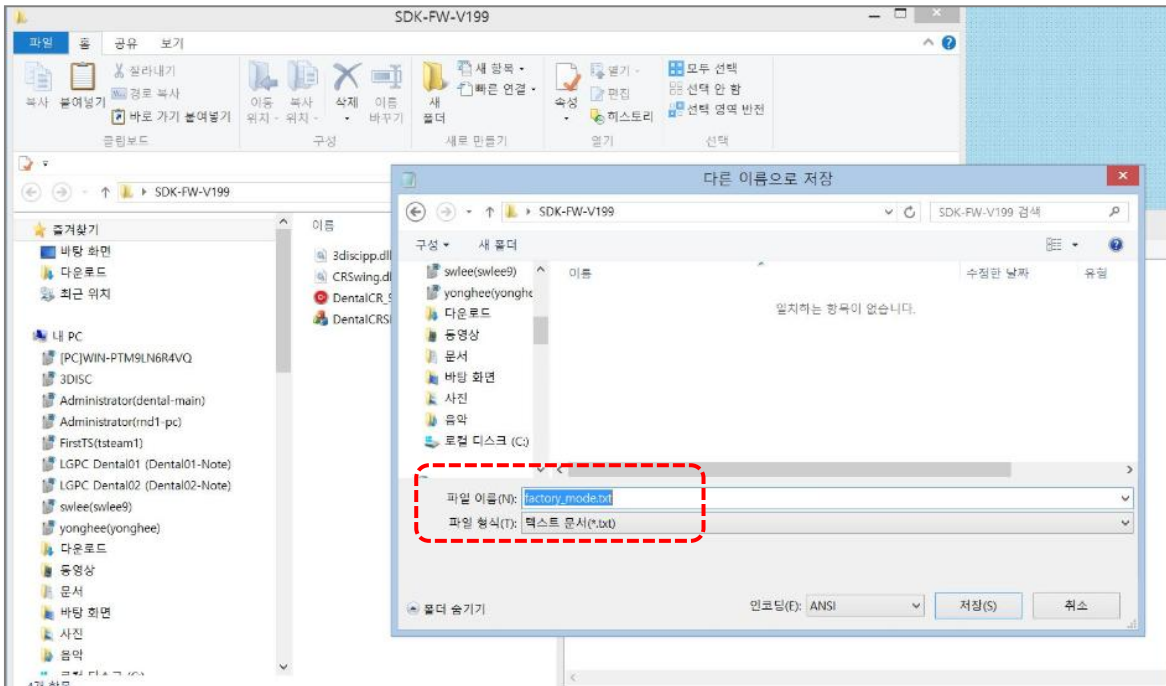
SDK-FW-V199

파일 홈 공유 보기

복사 붙여넣기 잘라내기 경로 복사 바로 가기 붙여넣기 클립보드

이동 위치 복사 위치 삭제 이름 바꾸기 구성

새 폴더 새 항목 빠른 연결 새로 만들기

속성 열기 편집 히스토리 열기

모두 선택 선택 안 함 선택 영역 반전 선택

SDK-FW-V199

즐겨찾기
바탕 화면
다운로드
최근 위치

내 PC
[PC]WIN-PTM9LN6R4VQ
3DISC
Administrator(dental-main)
Administrator(rnd1-pc)
FirstTS(tsteam1)
LGPC Dental01 (Dental01-Note)
LGPC Dental02 (Dental02-Note)
swlee(swlee9)
yonghee(yonghee)
다운로드
동영상
문서
바탕 화면
사진
음악

이름
3discipp.dll
CRSwing.dl
DentalCR_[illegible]
DentalCRS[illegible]

4개 항목

다른 이름으로 저장

SDK-FW-V199
SDK-FW-V199 검색

구성 새 폴더

swlee(swlee9)
yonghee(yonghe
다운로드
동영상
문서
바탕 화면
사진
음악
로컬 디스크 (C:)

이름 수정한 날짜 유형

일치하는 항목이 없습니다.

파일 이름(N): factory_mode.txt
파일 형식(T): 텍스트 문서(*.txt)

폴더 숨기기

인코딩(E): ANSI
저장(S) 취소